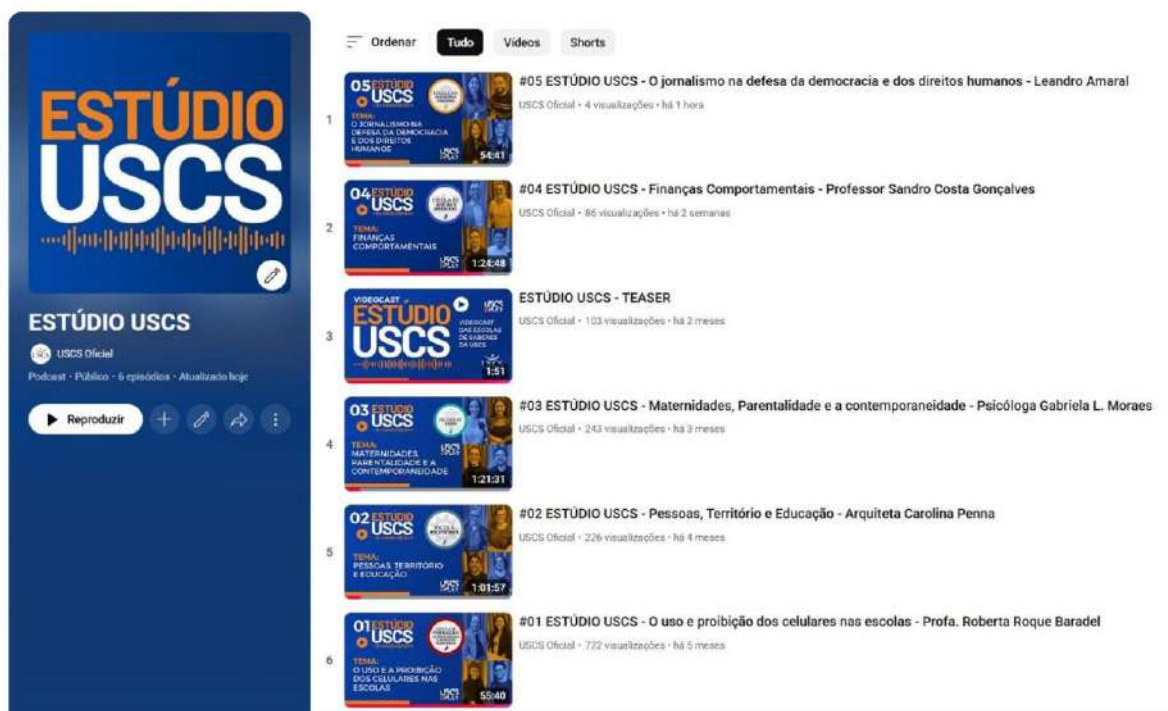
ESTÚDIO USCS

ESTÚDIO USCS

USCS Oficial

Podcast · Público · 6 episódios · Atualizado hoje

Reproduzir

Ordenar Tudo Vídeos Shorts

1
05 ESTÚDIO USCS
TEMA: O JORNALISMO NA DEFESA DA DEMOCRACIA E DOS DIREITOS HUMANOS
USCS CAST
54:41
#05 ESTÚDIO USCS - O jornalismo na defesa da democracia e dos direitos humanos - Leandro Amaral
USCS Oficial • 4 visualizações • há 1 hora

2
04 ESTÚDIO USCS
TEMA: FINANÇAS COMPORTAMENTAIS
USCS CAST
1:24:48
#04 ESTÚDIO USCS - Finanças Comportamentais - Professor Sandro Costa Gonçalves
USCS Oficial • 86 visualizações • há 2 semanas

3
VIDEOCAST ESTÚDIO USCS
VIDEOCAST DAS ESCOLAS DE SABERES DA USCS
USCS CAST
1:51
ESTÚDIO USCS - TEASER
USCS Oficial • 103 visualizações • há 2 meses

4
03 ESTÚDIO USCS
TEMA: MATERNIDADES, PARENTALIDADE E A CONTEMPORANEIDADE
USCS CAST
1:21:31
#03 ESTÚDIO USCS - Maternidades, Parentalidade e a contemporaneidade - Psicóloga Gabriela L. Moraes
USCS Oficial • 243 visualizações • há 3 meses

5
02 ESTÚDIO USCS
TEMA: PESSOAS, TERRITÓRIO E EDUCAÇÃO
USCS CAST
1:01:57
#02 ESTÚDIO USCS - Pessoas, Território e Educação - Arquiteta Carolina Penna
USCS Oficial • 226 visualizações • há 4 meses

6
01 ESTÚDIO USCS
TEMA: O USO E A PROIBIÇÃO DOS CELULARES NAS ESCOLAS
USCS CAST
55:40
#01 ESTÚDIO USCS - O uso e proibição dos celulares nas escolas - Profa. Roberta Roque Baradel
USCS Oficial • 722 visualizações • há 5 meses